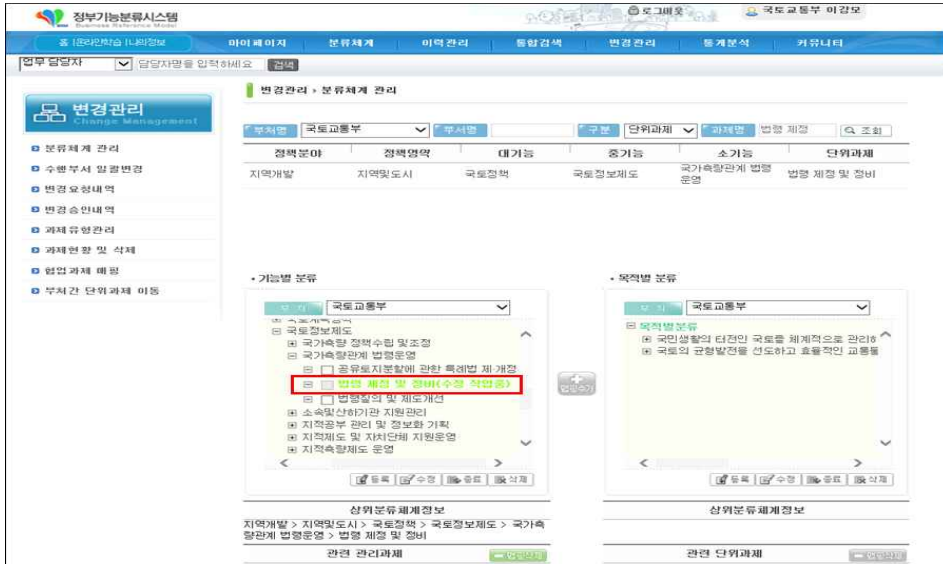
정부기능분류시스템
Business Reference Model

로그아웃 국토교통부 이강모

홈 | 온라인학습 | 나의정보 마이페이지 분류체계 이력관리 통합검색 변경관리 통계분석 커뮤니티

업무 담당자 담당자명을 입력하세요 검색

변경관리
Change Management

분류체계 관리
수행부서 일괄변경
변경요청내역
변경승인내역
과제 유형관리
과제현황 및 삭제
협업 과제 배정
부처간 단위과제 이동

변경관리 › 분류체계 관리

부처명 국토교통부 부서명 구분 단위과제 과제명 법령 제정 조회

| 정책분야 | 정책영역 | 대기능 | 중기능 | 소기능 | 단위과제 |
|---|---|---|---|---|---|
| 지역개발 | 지역및도시 | 국토정책 | 국토정보제도 | 국가측량관계 법령운영 | 법령 제정 및 정비 |

• 기능별 분류

부처 국토교통부

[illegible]
⊟ 국토정보제도
⊞ 국가측량 정책수립 및조정
⊟ 국가측량관계 법령운영
⊟ 공유토지분할에 관한 특례법 제·개정
⊟ 법령 제정 및 정비(수정 작업중)
⊟ 법령질의 및 제도개선
⊞ 소속및산하기관 지원관리
⊞ 지적공부 관리 및 정보화 기획
⊞ 지적제도 및 자치단체 지원운영
⊞ 지적측량제도 운영

등록 수정 종료 삭제

연결하기

• 목적별 분류

부처 국토교통부

⊟ 목적별분류
⊞ 국민생활의 터전인 국토를 체계적으로 관리하
⊞ 국토의 균형발전을 선도하고 효율적인 교통물

등록 수정 종료 삭제

상위분류체계정보
지역개발 > 지역및도시 > 국토정책 > 국토정보제도 > 국가측량관계 법령운영 > 법령 제정 및 정비

상위분류체계정보

관련 관리과제 연결삭제

관련 단위과제 연결삭제